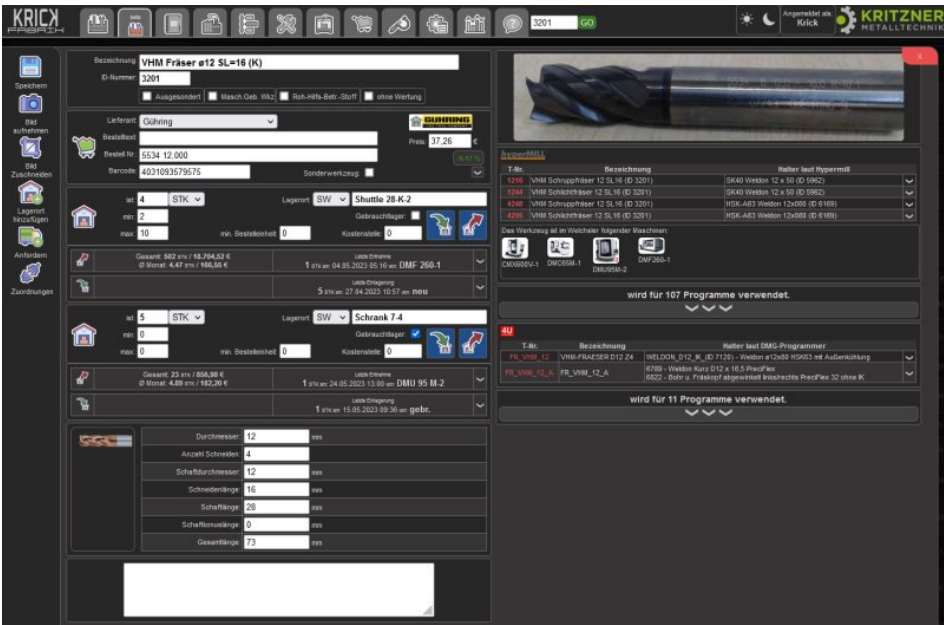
KRICK FABRIK

3201 GO

Angemeldet als: Krick

KRITZNER METALLTECHNIK

Speichern
Bild aufnehmen
Bild Zuschneiden
Lagerort hinzufügen
Anfordern
Zuordnungen

Bezeichnung: VHM Fräser ø12 SL=16 (K)
ID-Nummer: 3201
Ausgesondert | Masch.Geb. Wkz | Roh-Hilfs-Betr.-Stoff | ohne Wertung

Lieferant: Gühring
Bestelltext:
Bestell Nr.: 5534 12.000
Barcode: 4031093579575
GÜHRING
Preis: 37,26 €
Sonderwerkzeug:

ist: 4 STK
min: 2
max: 10
min. Bestelleinheit: 0
Lagerort: SW Shuttle 28-K-2
Gebrauchtlager:
Kostenstelle: 0

Gesamt: 502 STK / 18.704,52 €
Ø Monat: 4.47 STK / 166,55 €
Letzte Entnahme
1 STK am 04.05.2023 05:16 an DMF 260-1

Letzte Einlagerung
5 STK am 27.04.2023 10:57 am neu

ist: 5 STK
min: 0
max: 0
min. Bestelleinheit: 0
Lagerort: SW Schrank 7-4
Gebrauchtlager: ✓
Kostenstelle: 0

Gesamt: 23 STK / 856,98 €
Ø Monat: 4.89 STK / 182,20 €
Letzte Entnahme
1 STK am 24.05.2023 13:00 an DMU 95 M-2

Letzte Einlagerung
1 STK am 15.05.2023 09:36 am gebr.

| | | |
|---|---|---|
| Durchmesser: | 12 | mm |
| Anzahl Schneiden: | 4 | |
| Schaftdurchmesser: | 12 | mm |
| Schneidenlänge: | 16 | mm |
| Schaftlänge: | 28 | mm |
| Schaftkonuslänge: | 0 | mm |
| Gesamtlänge: | 73 | mm |

hyperMILL

| T-Nr. | Bezeichnung | Halter laut Hypermill |
|---|---|---|
| 1216 | VHM Schruppfräser 12 SL16 (ID 3201) | SK40 Weldon 12 x 50 (ID 5962) |
| 1244 | VHM Schlichtfräser 12 SL16 (ID 3201) | SK40 Weldon 12 x 50 (ID 5962) |
| 4248 | VHM Schruppfräser 12 SL16 (ID 3201) | HSK-A63 Weldon 12x080 (ID 6169) |
| 4295 | VHM Schlichtfräser 12 SL16 (ID 3201) | HSK-A63 Weldon 12x080 (ID 6169) |

Das Werkzeug ist im Wechsler folgender Maschinen:
CMX600V-1 DMC65M-1 DMU95M-2 DMF260-1

wird für 107 Programme verwendet.

4U

| T-Nr. | Bezeichnung | Halter laut DMG-Programmer |
|---|---|---|
| FR_VHM_12 | VHM-FRAESER D12 Z4 | WELDON_D12_IK_(ID 7120) - Weldon ø12x80 HSK63 mit Außenkühlung |
| FR_VHM_12_A | FR_VHM_12_A | 6789 - Weldon Kurz D12 x 16,5 PreciFlex 6822 - Bohr u. Fräskopf abgewinkelt links/rechts PreciFlex 32 ohne IK |

wird für 11 Programme verwendet.